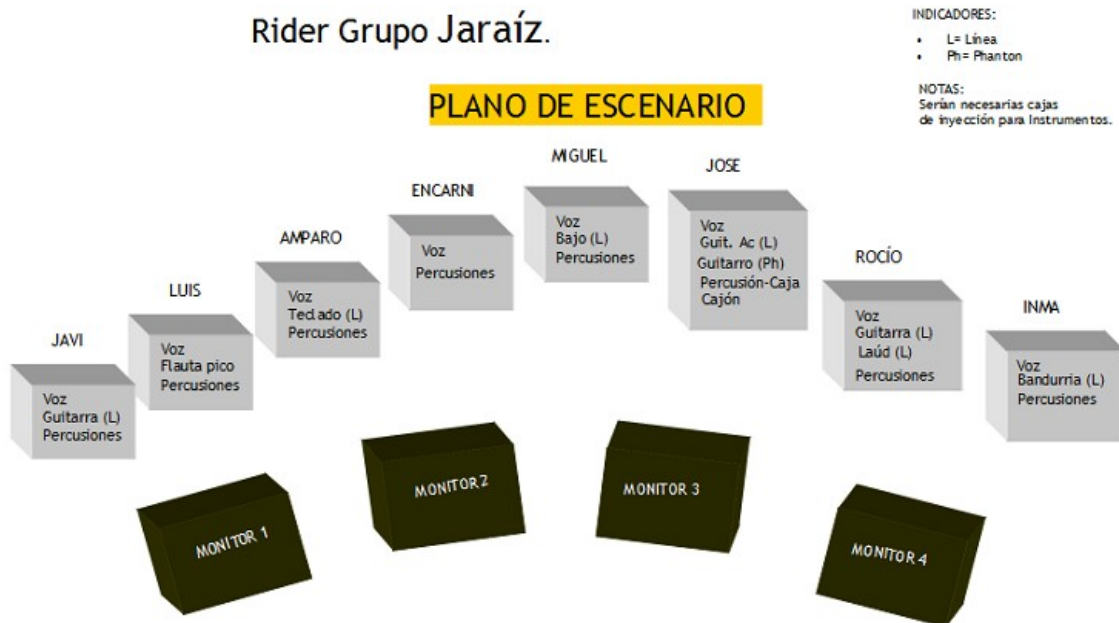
Rider Grupo Jaraíz.

INDICADORES:
• L= Línea
• Ph= Phanton

NOTAS:
Serían necesarias cajas de inyección para Instrumentos.

PLANO DE ESCENARIO

JAVI
Voz
Guitarra (L)
Percusiones

LUIS
Voz
Flauta pico
Percusiones

AMPARO
Voz
Teclado (L)
Percusiones

ENCARNI
Voz
Percusiones

MIGUEL
Voz
Bajo (L)
Percusiones

JOSE
Voz
Guit. Ac (L)
Guitarro (Ph)
Percusión-Caja
Cajón

ROCÍO
Voz
Guitarra (L)
Laúd (L)
Percusiones

INMA
Voz
Bandurria (L)
Percusiones

MONITOR 1

MONITOR 2

MONITOR 3

MONITOR 4